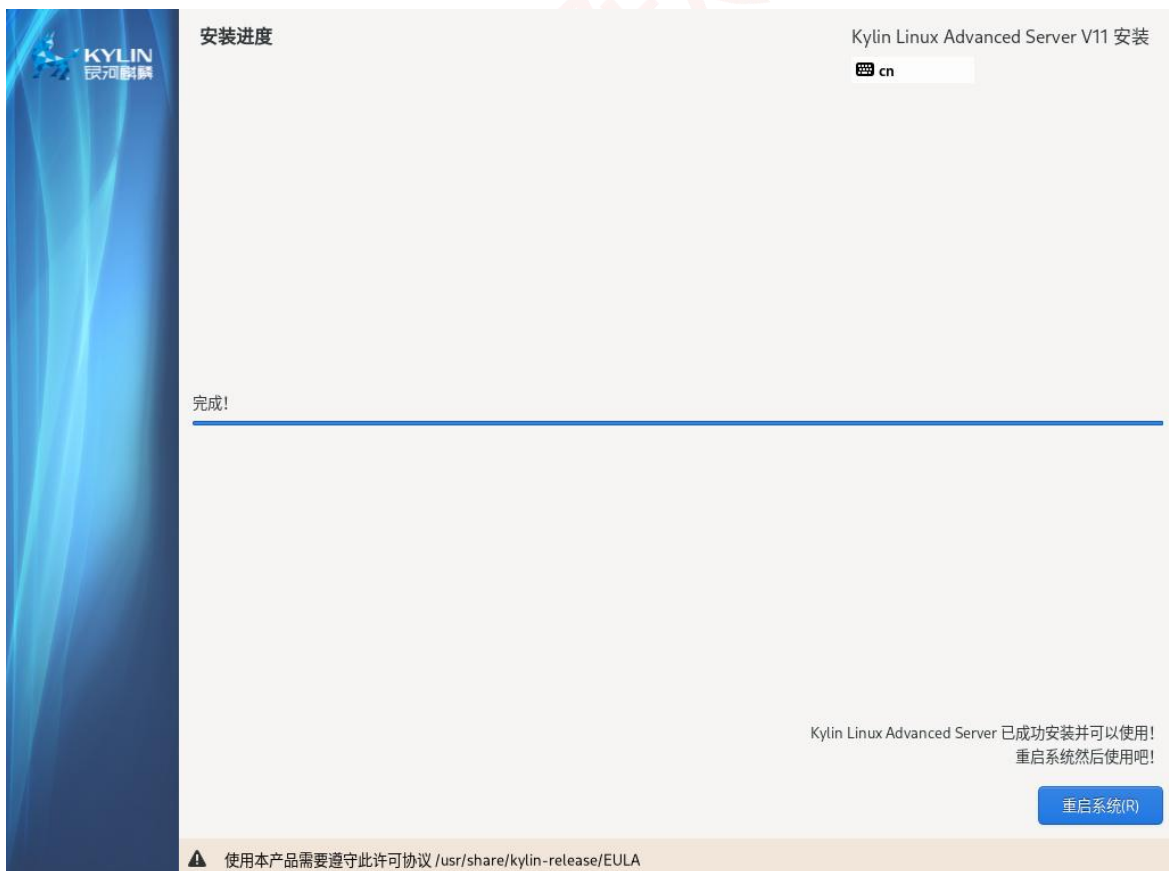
KYLIN
银河麒麟

安装进度

Kylin Linux Advanced Server V11 安装

cn

完成!

Kylin Linux Advanced Server 已成功安装并可以使用!
重启系统然后使用吧!

重启系统(R)

使用本产品需要遵守此许可协议 /usr/share/kylin-release/EULA